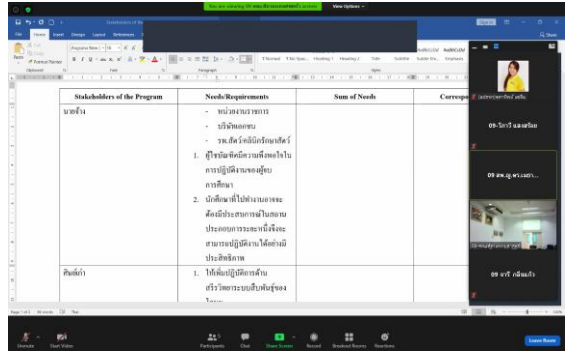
You are viewing 09 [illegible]'s screen View Options

Stakeholders of the Program

| Stakeholders of the Program | Needs/Requirements | Sum of Needs | Correspo |
|---|---|---|---|
| นายจ้าง | - หน่วยงานราชการ<br>- บริษัทเอกชน<br>- รพ.สัตว์คลินิกรักษาสัตว์<br>1. ผู้ใช้บัณฑิตมีความพึงพอใจในการปฏิบัติงานของผู้จบการศึกษา<br>2. นักศึกษาที่ไปทำงานอาจจะต้องมีประสบการณ์ในสถานประกอบการจะสามารถปฏิบัติงานได้อย่างมีประสิทธิภาพ | | |
| ศิษย์เก่า | 1. ให้เพิ่มปฏิบัติการด้านสรีรวิทยาระบบสืบพันธุ์ของโค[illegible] | | |

09-วิภาวี นลละเอียด

09 สพ.ญ.พรเนตร...

09 จารี กลิ่นแก้ว

Unmute Start Video Participants Chat Share Screen Record Breakout Rooms Reactions Leave Room